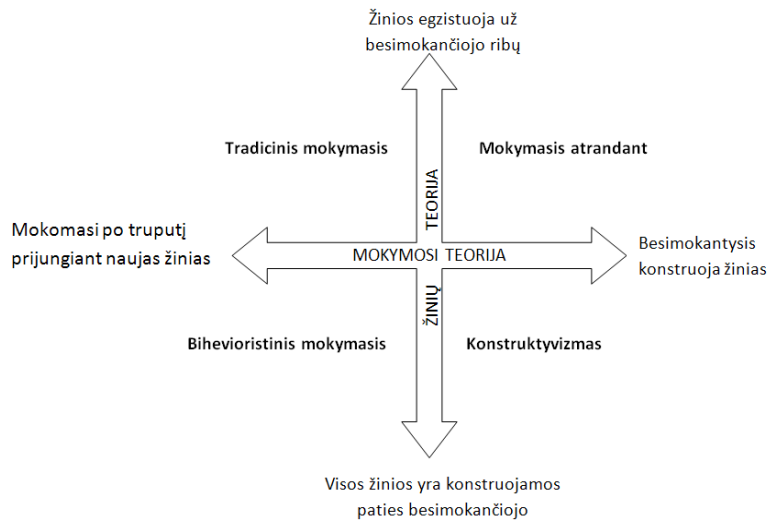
Žinios egzistuoja už besimokančiojo ribų

Tradicinis mokymasis

Mokymasis atrandant

TEORIJA

Mokomasi po truputį prijungiant naujas žinias

MOKYMOSI TEORIJA

Besimokantysis konstruoja žinias

ŽINIŲ

Bihevioristinis mokymasis

Konstruktyvizmas

Visos žinios yra konstruojamos paties besimokančiojo